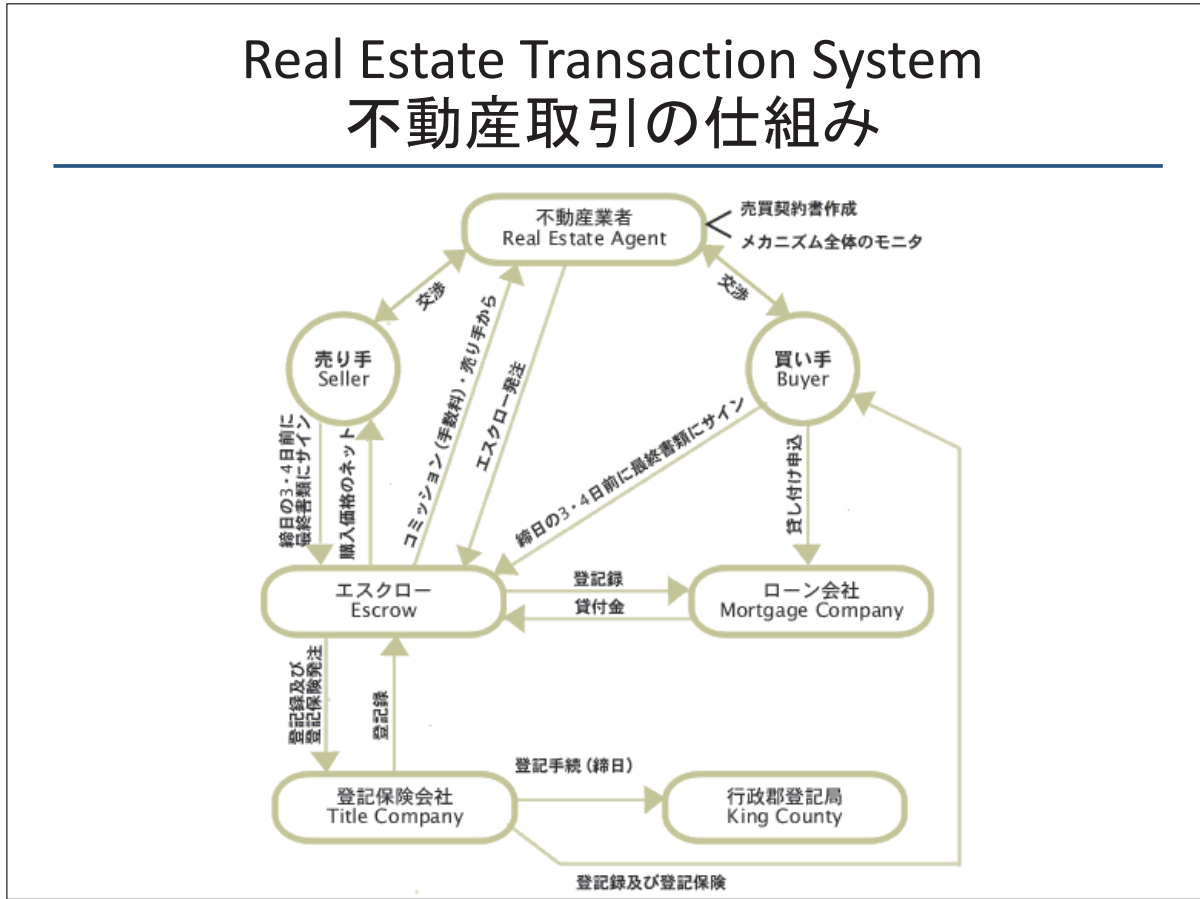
Real Estate Transaction System
不動産取引の仕組み

不動産業者
Real Estate Agent

売買契約書作成
メカニズム全体のモニタ

交渉

交渉

売り手
Seller

買い手
Buyer

コミッション（手数料）・売り手から

エスクロー発注

締日の3・4日前に最終書類にサイン

締日の3・4日前に最終書類にサイン

購入価格のネット

貸し付け申込

エスクロー
Escrow

登記録

貸付金

ローン会社
Mortgage Company

登記録及び登記保険発注

登記録

登記手続（締日）

登記保険会社
Title Company

行政郡登記局
King County

登記録及び登記保険